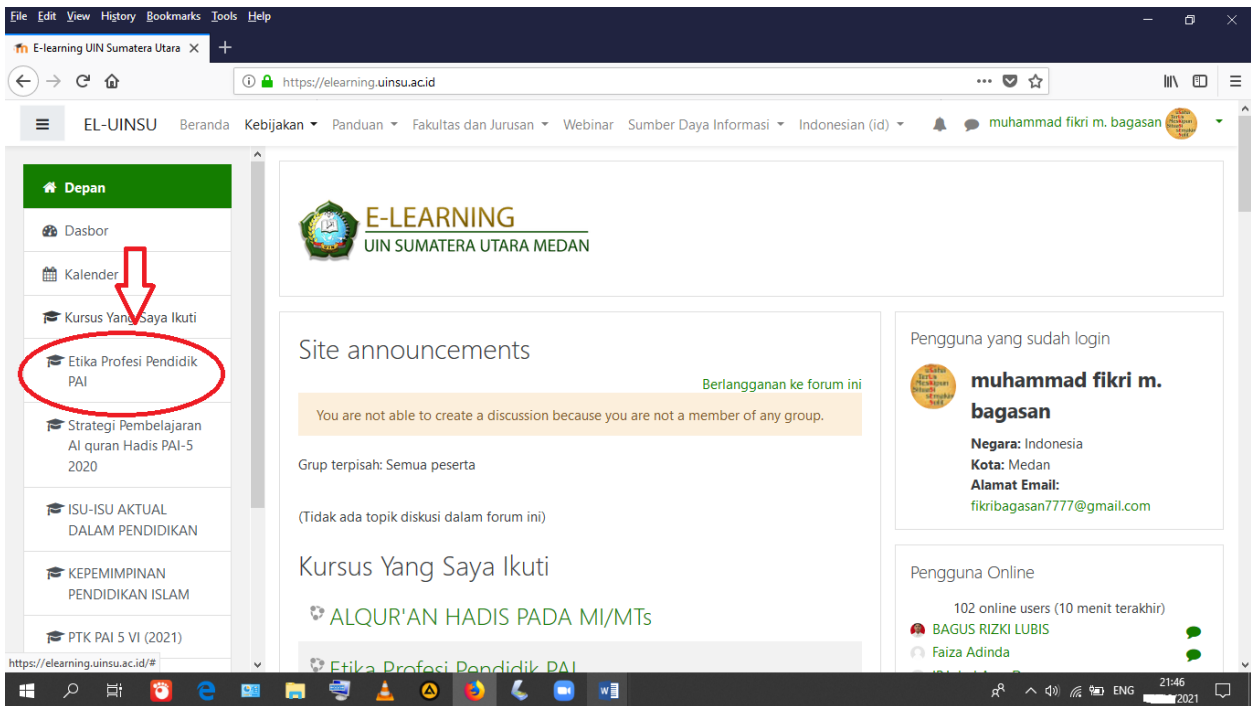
File Edit View History Bookmarks Tools Help

E-learning UIN Sumatera Utara

https://elearning.uinsu.ac.id

EL-UINSU Beranda Kebijakan Panduan Fakultas dan Jurusan Webinar Sumber Daya Informasi Indonesian (id) muhammad fikri m. bagasan

Depan
Dasbor
Kalender
Kursus Yang Saya Ikuti
Etika Profesi Pendidik PAI
Strategi Pembelajaran Al quran Hadis PAI-5 2020
ISU-ISU AKTUAL DALAM PENDIDIKAN
KEPEMIMPINAN PENDIDIKAN ISLAM
PTK PAI 5 VI (2021)

E-LEARNING
UIN SUMATERA UTARA MEDAN

Site announcements

Berlangganan ke forum ini

You are not able to create a discussion because you are not a member of any group.

Grup terpisah: Semua peserta

(Tidak ada topik diskusi dalam forum ini)

Kursus Yang Saya Ikuti

ALQUR'AN HADIS PADA MI/MTs

Etika Profesi Pendidik PAI

Pengguna yang sudah login

muhammad fikri m. bagasan

Negara: Indonesia
Kota: Medan
Alamat Email:
fikribagasan7777@gmail.com

Pengguna Online

102 online users (10 menit terakhir)
BAGUS RIZKI LUBIS
Faiza Adinda

https://elearning.uinsu.ac.id/#

ENG 21:46 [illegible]2021